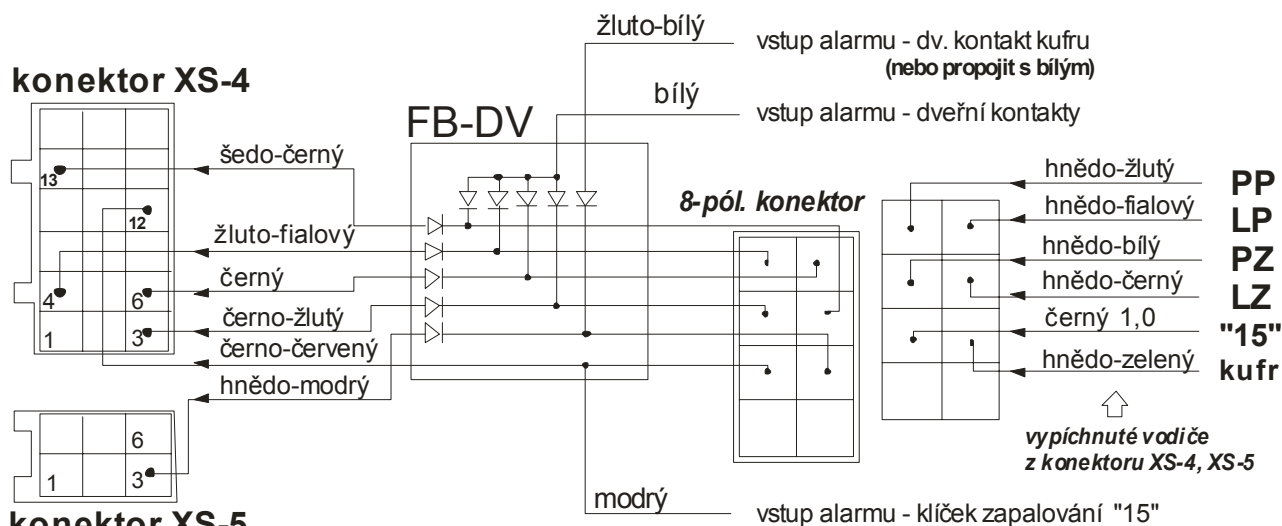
žluto-bílý
vstup alarmu - dv. kontakt kufru
(nebo propojit s bílým)

konektor XS-4

bílý
vstup alarmu - dveřní kontakty

FB-DV

šedo-černý
13
12
žluto-fialový
černý
4
6
černo-žlutý
1
3
černo-červený
hnědo-modrý

8-pól. konektor

hnědo-žlutý
PP
hnědo-fialový
LP
hnědo-bílý
PZ
hnědo-černý
LZ
černý 1,0
"15"
hnědo-zelený
kufr

6
1
3

vypíchnuté vodiče
z konektoru XS-4, XS-5

modrý
vstup alarmu - klíček zapalování "15"

konektor XS-5